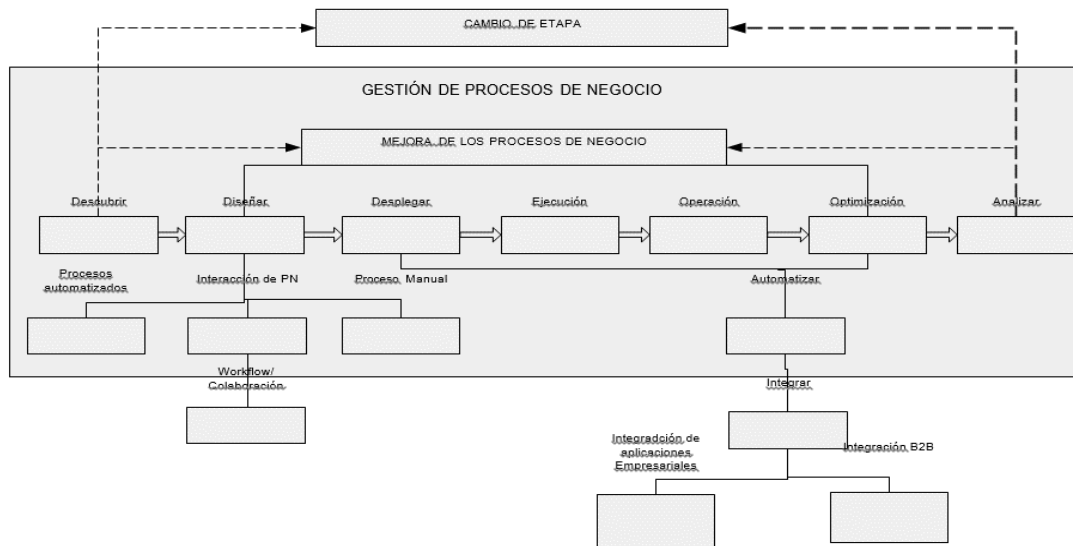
CAMBIO DE ETAPA

GESTIÓN DE PROCESOS DE NEGOCIO

MEJORA DE LOS PROCESOS DE NEGOCIO

Descubrir

Diseñar

Desplegar

Ejecución

Operación

Optimización

Analizar

Procesos automatizados

Interacción de PN

Proceso Manual

Automatizar

Workflow/ Colaboración

Integrar

Integradción de aplicaciones Empresariales

Integración B2B